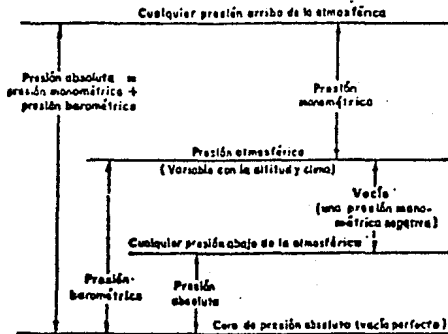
Cualquier presión arriba de la atmosférica

Presión absoluta = presión manométrica + presión barométrica

Presión manométrica

Presión atmosférica
(Variable con la altitud y clima)

Vacío (una presión manométrica negativa)

Cualquier presión abajo de la atmosférica

Presión barométrica

Presión absoluta

Cero de presión absoluta (vacío perfecto)